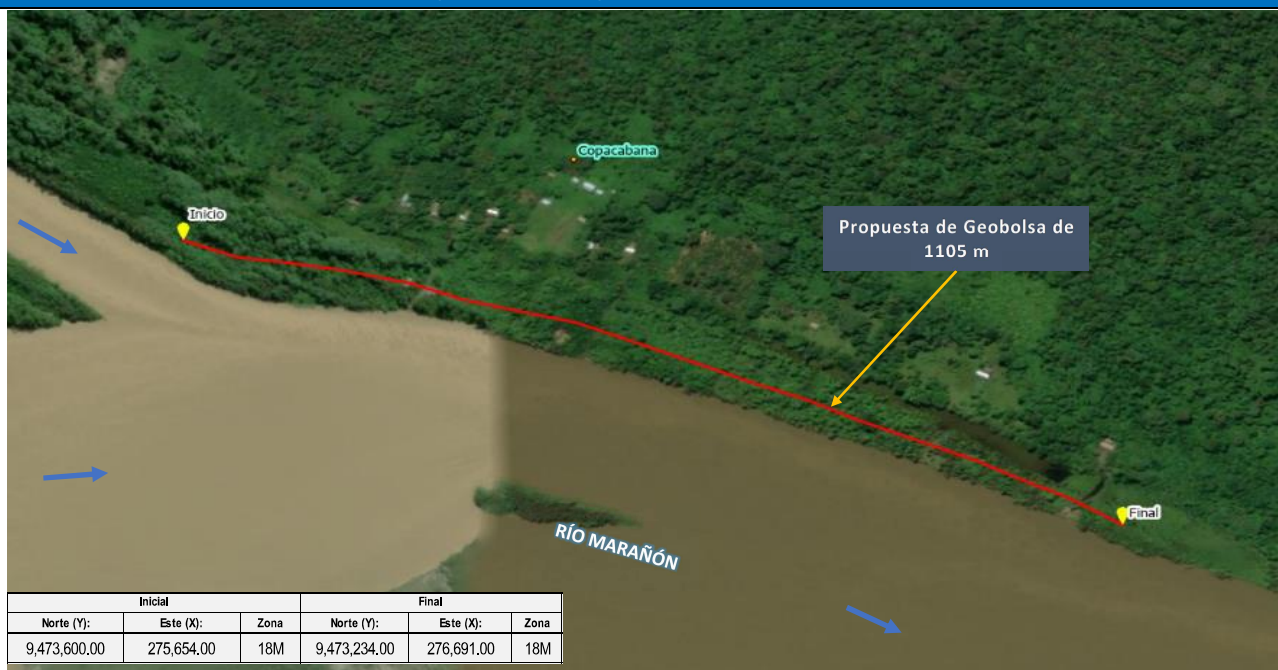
Copacabana

Inicio

Propuesta de Geobolsa de 1105 m

Final

RÍO MARAÑÓN

| Inicial | | | Final | | |
|---|---|---|---|---|---|
| Norte (Y): | Este (X): | Zona | Norte (Y): | Este (X): | Zona |
| 9,473,600.00 | 275,654.00 | 18M | 9,473,234.00 | 276,691.00 | 18M |